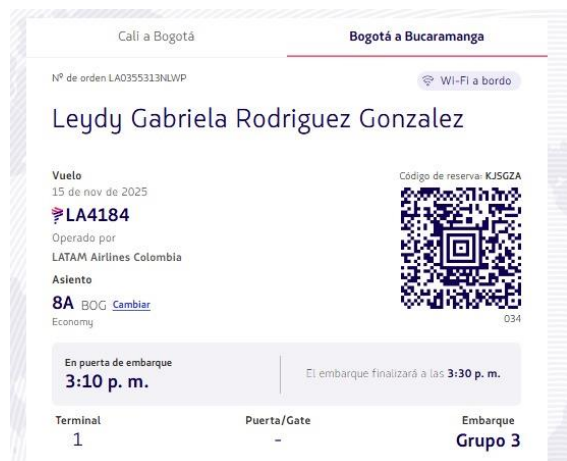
Cali a Bogotá

Bogotá a Bucaramanga

Nº de orden LA0355313NLWP

Wi-Fi a bordo

Leydy Gabriela Rodriguez Gonzalez

Vuelo
15 de nov de 2025
LA4184
Operado por
LATAM Airlines Colombia

Código de reserva: KJSGZA

034

Asiento
8A BOG Cambiar
Economy

En puerta de embarque
3:10 p. m.

El embarque finalizará a las 3:30 p. m.

| Terminal | Puerta/Gate | Embarque |
|---|---|---|
| 1 | - | Grupo 3 |